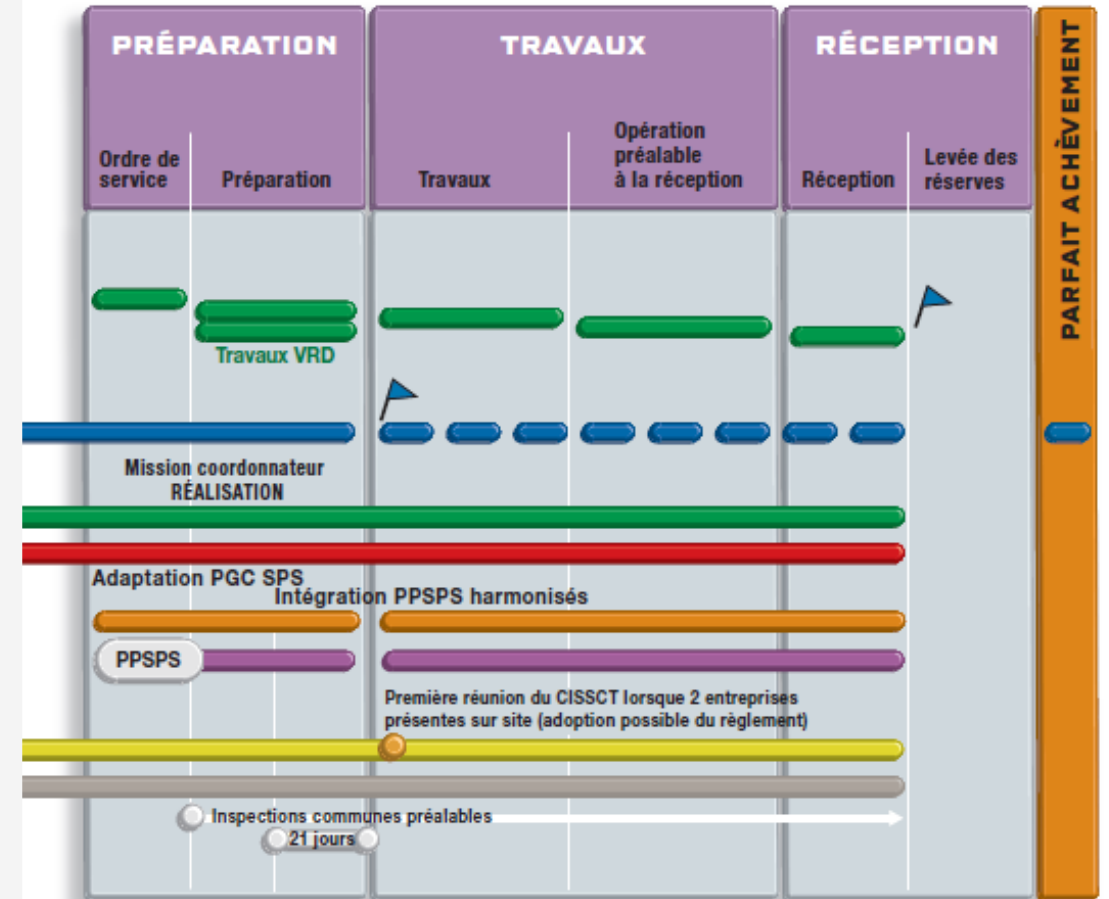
PRÉPARATION

TRAVAUX

RÉCEPTION

PARFAIT ACHÈVEMENT

Ordre de service

Préparation

Travaux

Opération préalable à la réception

Réception

Levée des réserves

Travaux VRD

Mission coordonnateur RÉALISATION

Adaptation PGC SPS

Intégration PPSPS harmonisés

PPSPS

Première réunion du CISSCT lorsque 2 entreprises présentes sur site (adoption possible du règlement)

Inspections communes préalables

21 jours